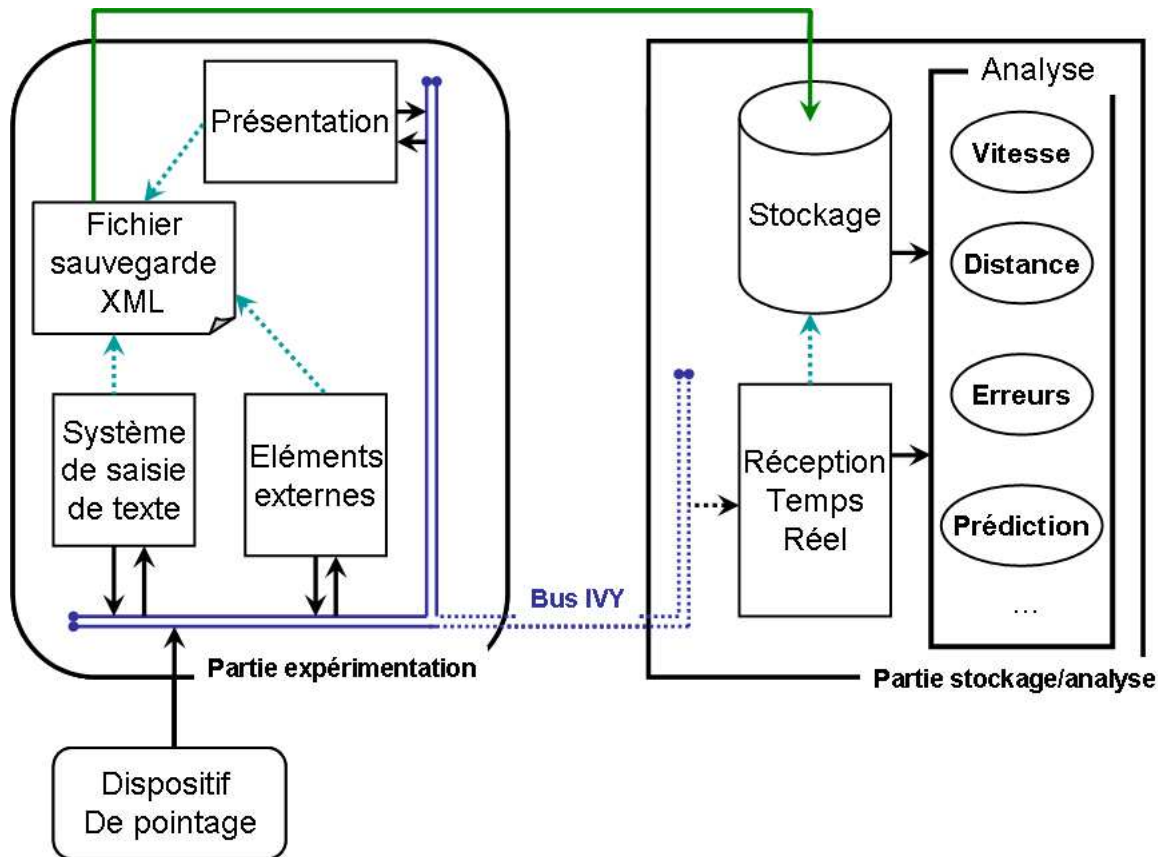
Présentation

Fichier sauvegarde XML

Système de saisie de texte

Eléments externes

Bus IVY

Partie expérimentation

Dispositif De pointage

Analyse

Stockage

Vitesse

Distance

Erreurs

Prédiction

...

Réception Temps Réel

Partie stockage/analyse